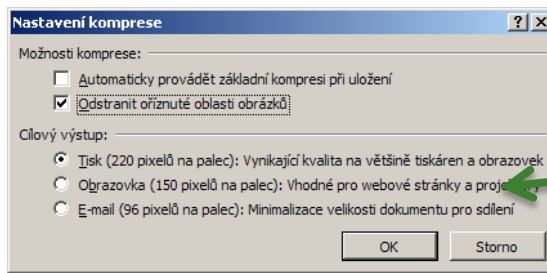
Nastavení komprese

? X

Možnosti komprese:

Automaticky provádět základní kompresi při uložení

Odstranit oříznuté oblasti obrázků

Cílový výstup:

Tisk (220 pixelů na palec): Vynikající kvalita na většině tiskáren a obrazovek

Obrazovka (150 pixelů na palec): Vhodné pro webové stránky a proje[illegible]

E-mail (96 pixelů na palec): Minimalizace velikosti dokumentu pro sdílení

OK

Storno